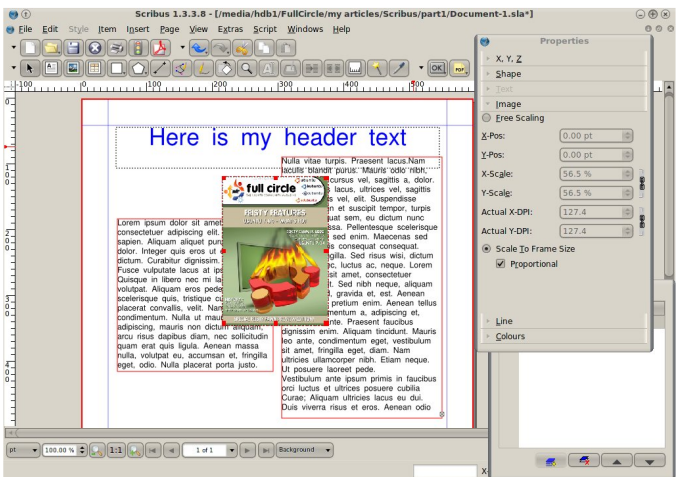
Scribus 1.3.3.8 - [/media/hdb1/FullCircle/my articles/Scribus/part1/Document-1.sla*]

File Edit Style Item Insert Page View Extras Script Windows Help

Properties

X, Y, Z

Shape

Text

Image

Free Scaling

X-Pos: 0.00 pt

Y-Pos: 0.00 pt

X-Scale: 56.5 %

Y-Scale: 56.5 %

Actual X-DPI: 127.4

Actual Y-DPI: 127.4

Scale To Frame Size

Proportional

Line

Colours

100 | 0 | 100 | 200 | 300 | 400 | 500

Here is my header text

full circle

Lorem ipsum dolor sit amet, consectetuer adipiscing elit. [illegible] sapien. Aliquam aliquet pur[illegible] dolor. Integer quis eros ut e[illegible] dictum. Curabitur dignissim. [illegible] Fusce vulputate lacus at ips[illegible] Quisque in libero nec mi la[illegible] volutpat. Aliquam eros pede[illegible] scelerisque quis, tristique c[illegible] placerat convallis, velit. Nam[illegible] condimentum. Nulla ut mau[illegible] adipiscing, mauris non dictum aliquam, arcu risus dapibus diam, nec sollicitudin quam erat quis ligula. Aenean massa nulla, volutpat eu, accumsan et, fringilla eget, odio. Nulla placerat porta justo.

Nulla vitae turpis. Praesent lacus.Nam iaculis blandit purus. Mauris odio nibh, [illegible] cursus vel, sagittis a, dolor. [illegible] lacus, ultrices vel, sagittis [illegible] elit. Suspendisse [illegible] n et suscipit tempor, turpis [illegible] uat sem, eu dictum nunc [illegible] ssa. Pellentesque scelerisque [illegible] sed enim. Maecenas sed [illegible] consequat consequat. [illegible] gilla. Sed risus wisi, dictum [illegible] ec, luctus ac, neque. Lorem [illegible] sit amet, consectetuer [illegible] t. Sed nibh neque, aliquam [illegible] gravida et, est. Aenean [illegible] pretium enim. Aenean tellus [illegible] mentum a, adipiscing et, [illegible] ante. Praesent faucibus dignissim enim. Aliquam tincidunt. Mauris leo ante, condimentum eget, vestibulum sit amet, fringilla eget, diam. Nam ultricies ullamcorper nibh. Etiam neque. Ut posuere laoreet pede. Vestibulum ante ipsum primis in faucibus orci luctus et ultrices posuere cubilia Curae; Aliquam ultricies lacus eu dui. Duis viverra risus et eros. Aenean odio

pt | 100.00 % | 1:1 | 1 of 1 | Background